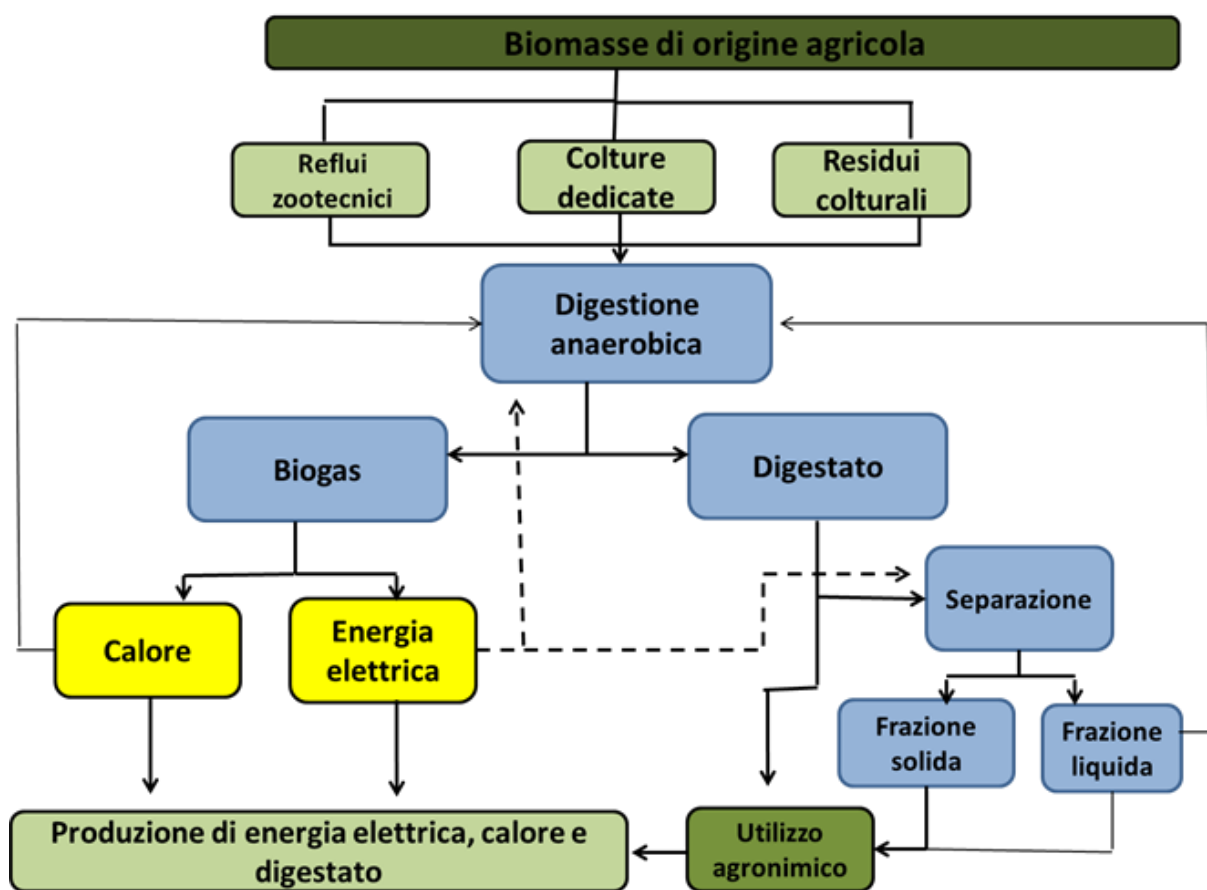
Biomasse di origine agricola

Reflui zootecnici

Colture dedicate

Residui colturali

Digestione anaerobica

Biogas

Digestato

Separazione

Calore

Energia elettrica

Frazione solida

Frazione liquida

Produzione di energia elettrica, calore e digestato

Utilizzo agronimico